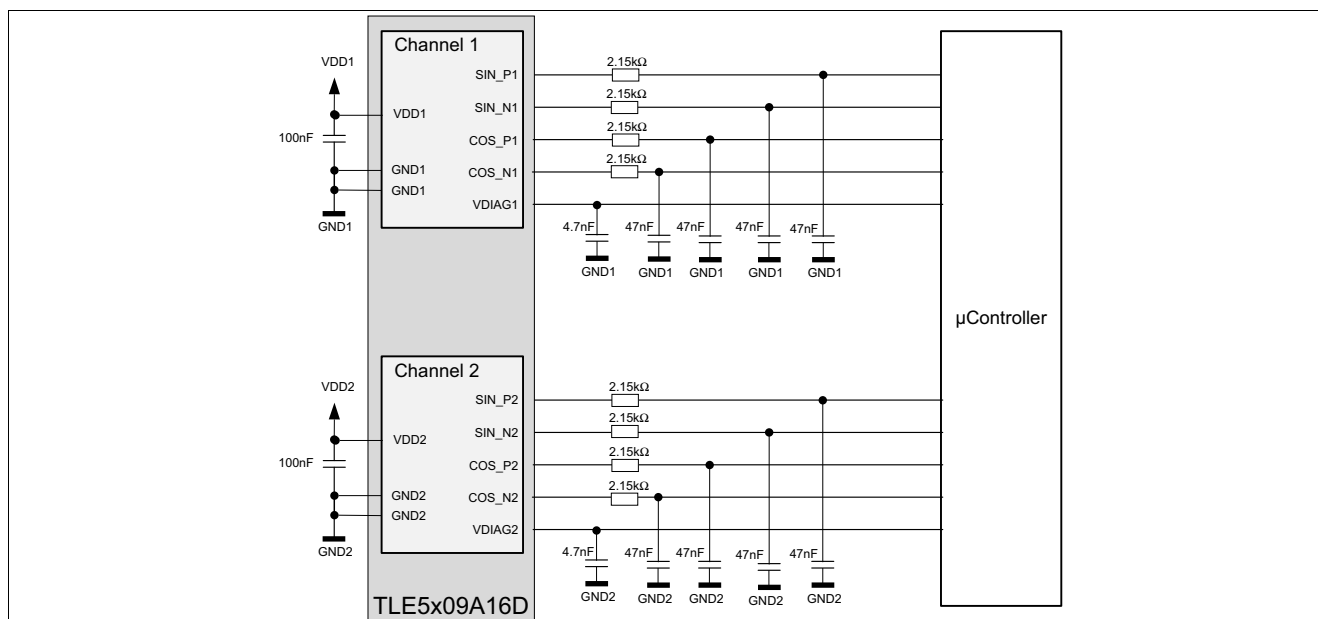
Channel 1

VDD1

VDD1

100nF

GND1
GND1

GND1

SIN_P1
SIN_N1
COS_P1
COS_N1
VDIAG1

2.15kΩ
2.15kΩ
2.15kΩ
2.15kΩ

4.7nF
47nF
47nF
47nF
47nF

GND1
GND1
GND1
GND1
GND1

µController

Channel 2

VDD2

VDD2

100nF

GND2
GND2

GND2

SIN_P2
SIN_N2
COS_P2
COS_N2
VDIAG2

2.15kΩ
2.15kΩ
2.15kΩ
2.15kΩ

4.7nF
47nF
47nF
47nF
47nF

GND2
GND2
GND2
GND2
GND2

TLE5x09A16D